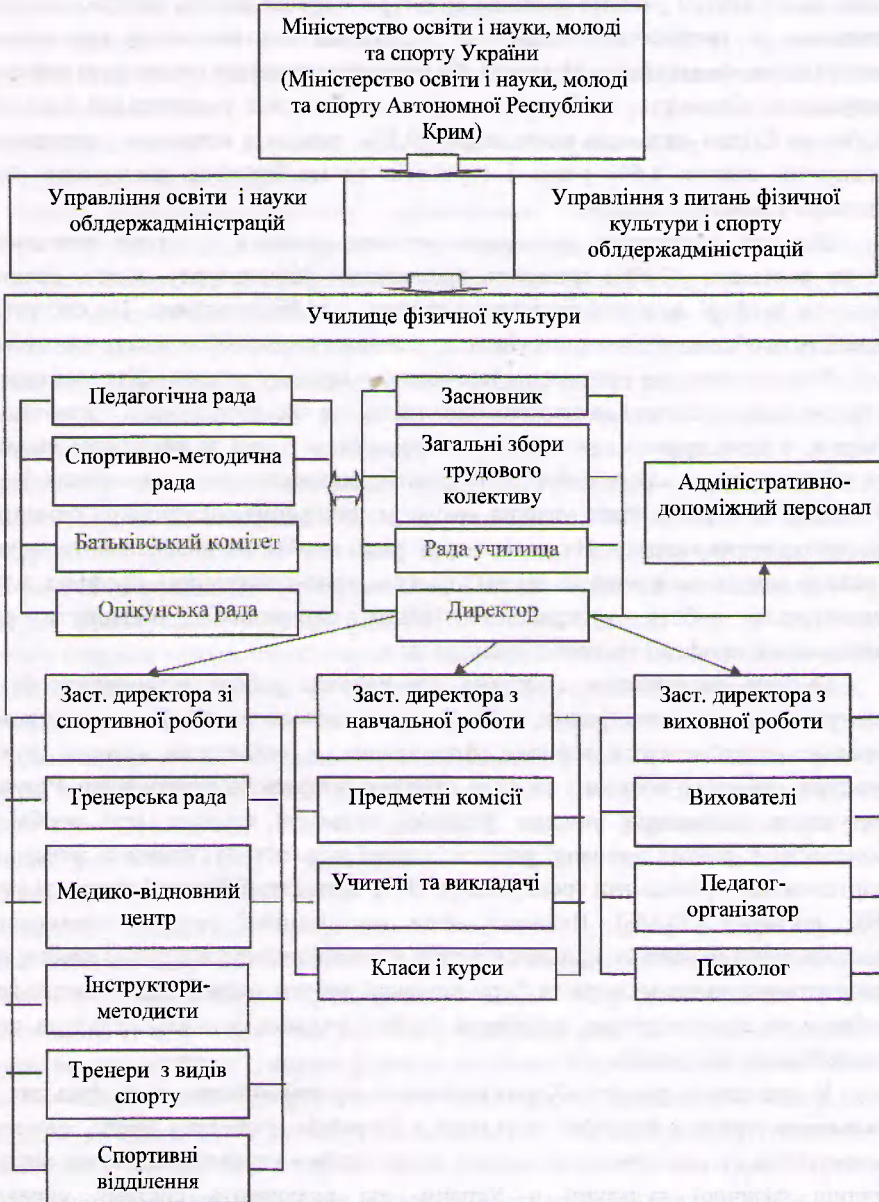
Міністерство освіти і науки, молоді та спорту України (Міністерство освіти і науки, молоді та спорту Автономної Республіки Крим)

Управління освіти і науки облдержадміністрацій

Управління з питань фізичної культури і спорту облдержадміністрацій

Училище фізичної культури

Педагогічна рада

Спортивно-методична рада

Батьківський комітет

Опікунська рада

Засновник

Загальні збори трудового колективу

Рада училища

Директор

Адміністративно-допоміжний персонал

Заст. директора зі спортивної роботи

Тренерська рада

Медико-відновний центр

Інструктори-методисти

Тренери з видів спорту

Спортивні відділення

Заст. директора з навчальної роботи

Предметні комісії

Учителі та викладачі

Класи і курси

Заст. директора з виховної роботи

Вихователі

Педагог-організатор

Психолог